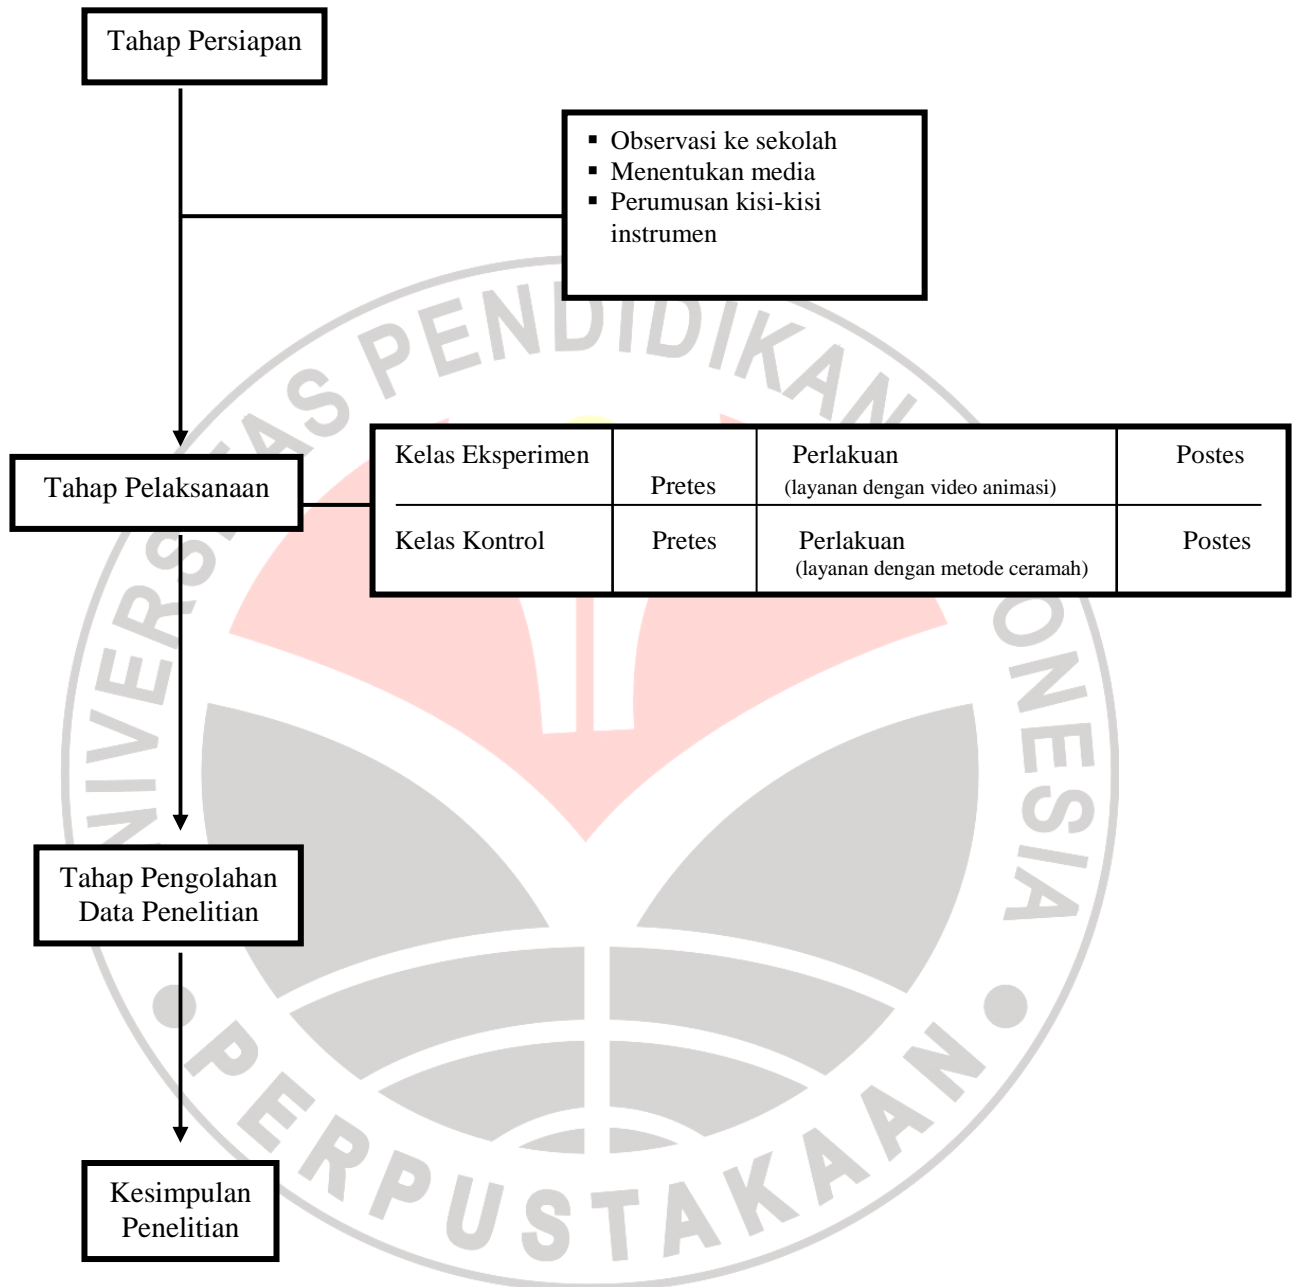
Tahap Persiapan

- Observasi ke sekolah
- Menentukan media
- Perumusan kisi-kisi instrumen

Tahap Pelaksanaan

| Kelas Eksperimen | Pretes | Perlakuan (layanan dengan video animasi) | Postes |
|---|---|---|---|
| Kelas Kontrol | Pretes | Perlakuan (layanan dengan metode ceramah) | Postes |

Tahap Pengolahan Data Penelitian

Kesimpulan Penelitian

UNIVERSITAS PENDIDIKAN INDONESIA
PERPUSTAKAAN